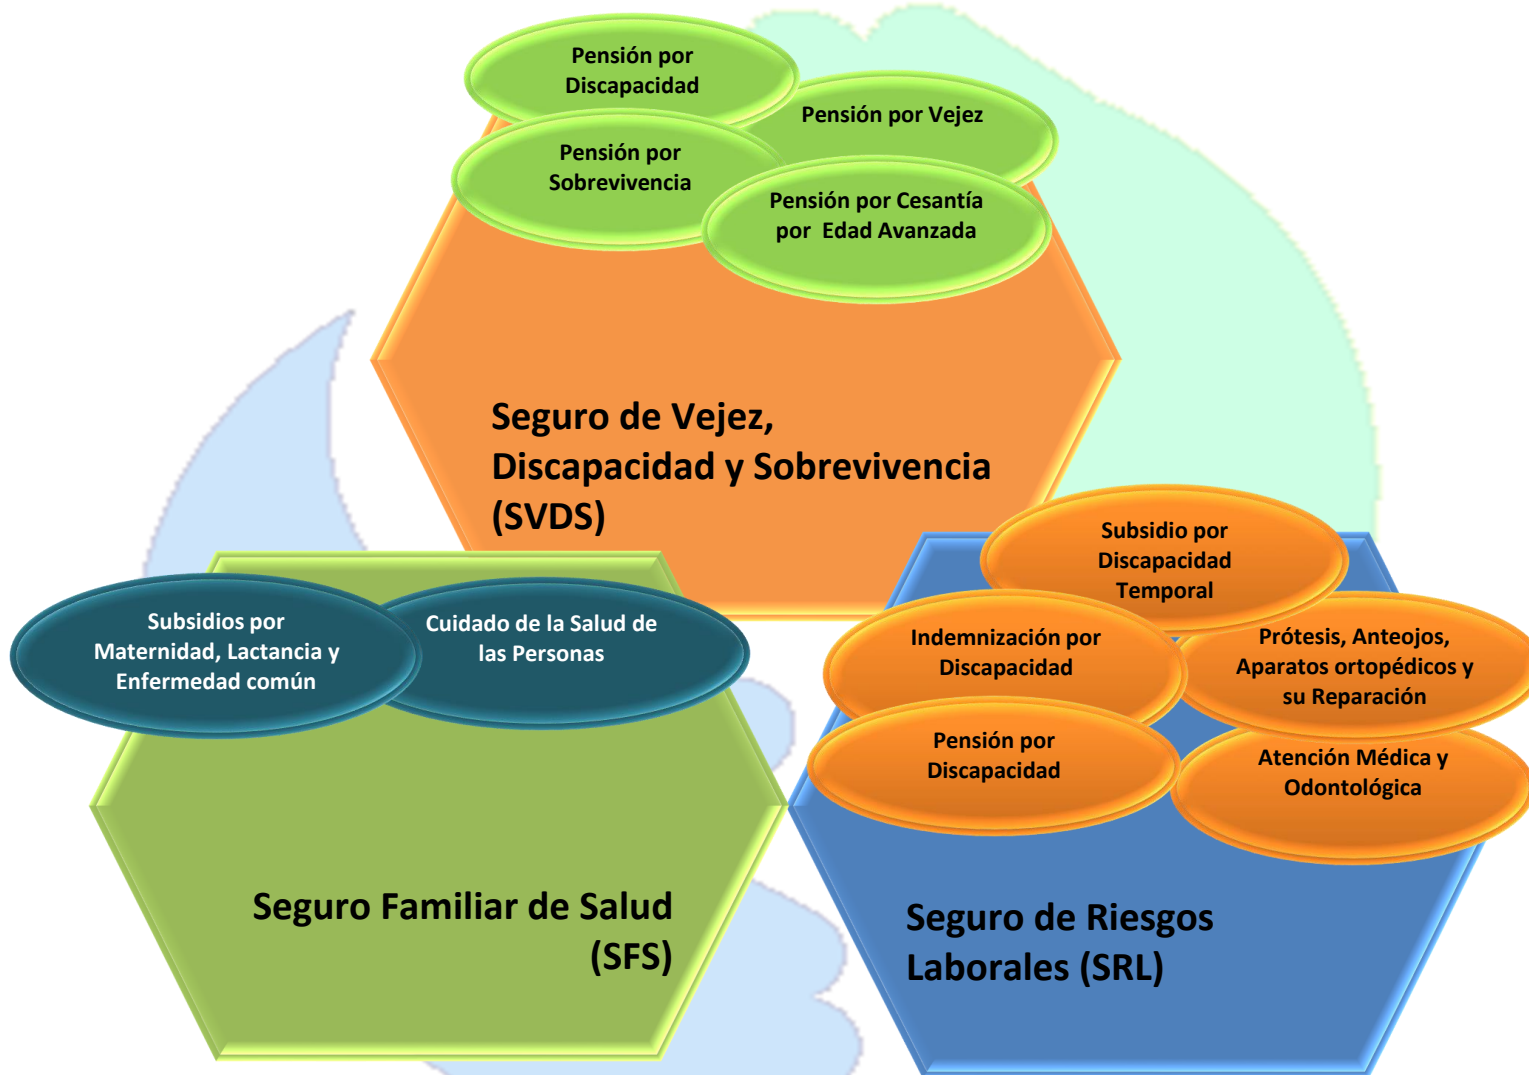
Pensión por Discapacidad

Pensión por Vejez

Pensión por Sobrevivencia

Pensión por Cesantía por Edad Avanzada

Seguro de Vejez, Discapacidad y Sobrevivencia (SVDS)

Subsidio por Discapacidad Temporal

Indemnización por Discapacidad

Prótesis, Anteojos, Aparatos ortopédicos y su Reparación

Pensión por Discapacidad

Atención Médica y Odontológica

Subsidios por Maternidad, Lactancia y Enfermedad común

Cuidado de la Salud de las Personas

Seguro Familiar de Salud (SFS)

Seguro de Riesgos Laborales (SRL)